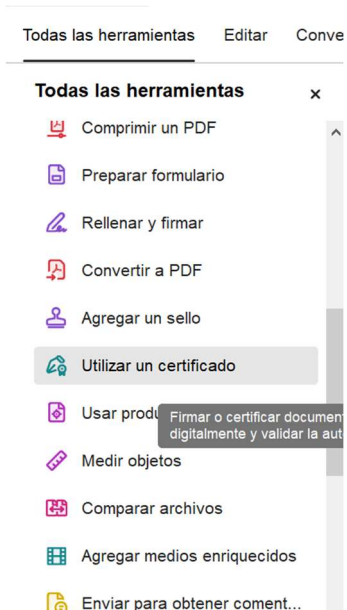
Todas las herramientas Editar Conve

Todas las herramientas ×

Comprimir un PDF

Preparar formulario

Rellenar y firmar

Convertir a PDF

Agregar un sello

Utilizar un certificado

Usar produ

Firmar o certificar documen digitalmente y validar la aut

Medir objetos

Comparar archivos

Agregar medios enriquecidos

Enviar para obtener coment...